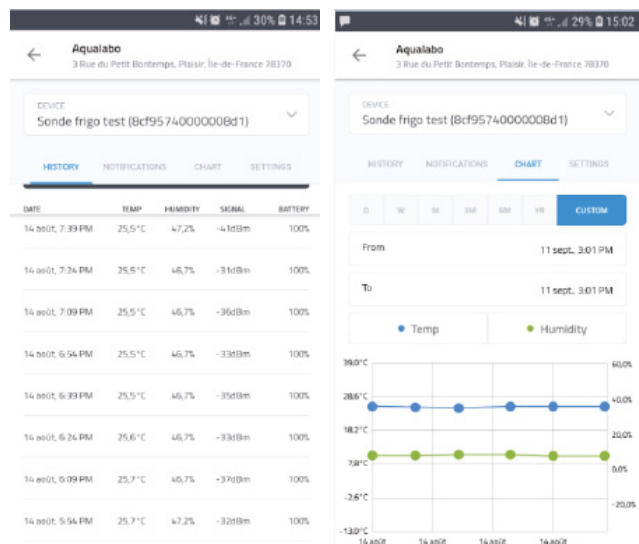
30% 14:53

Aqualabo
3 Rue du Petit Bontemps, Plaisir, Île-de-France 78370

DEVICE
Sonde frigo test (8cf95740000008d1)

HISTORY NOTIFICATIONS CHART SETTINGS

| DATE | TEMP | HUMIDITY | SIGNAL | BATTERY |
|---|---|---|---|---|
| 14 août, 7:39 PM | 25,5°C | 47,2% | -41dBm | 100% |
| 14 août, 7:24 PM | 25,5°C | 46,7% | -31dBm | 100% |
| 14 août, 7:09 PM | 25,5°C | 46,7% | -36dBm | 100% |
| 14 août, 6:54 PM | 25,5°C | 46,7% | -33dBm | 100% |
| 14 août, 6:39 PM | 25,5°C | 46,7% | -35dBm | 100% |
| 14 août, 6:24 PM | 25,6°C | 46,7% | -33dBm | 100% |
| 14 août, 6:09 PM | 25,7°C | 46,7% | -37dBm | 100% |
| 14 août, 5:54 PM | 25,7°C | 47,2% | -32dBm | 100% |

29% 15:02

Aqualabo
3 Rue du Petit Bontemps, Plaisir, Île-de-France 78370

DEVICE
Sonde frigo test (8cf95740000008d1)

HISTORY NOTIFICATIONS CHART SETTINGS

D W M 3M 6M YR CUSTOM

From 11 sept., 3:01 PM

To 11 sept., 3:01 PM

Temp Humidity

39,0°C 28,6°C 18,2°C 7,8°C -2,6°C -13,0°C

60,0% 40,0% 20,0% 0,0% -20,0%

14 août 14 août 14 août 14 août